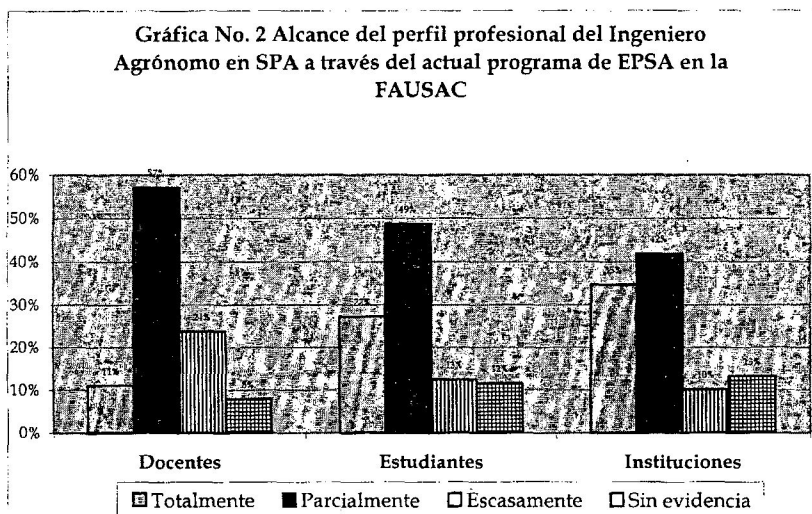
Gráfica No. 2 Alcance del perfil profesional del Ingeniero Agrónomo en SPA a través del actual programa de EPSA en la FAUSAC

60%
50%
40%
30%
20%
10%
0%

11%
57%
24%
8%
27%
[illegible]
13%
12%
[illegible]
10%
13%

Docentes
Estudiantes
Instituciones

Totalmente
Parcialmente
Escasamente
Sin evidencia